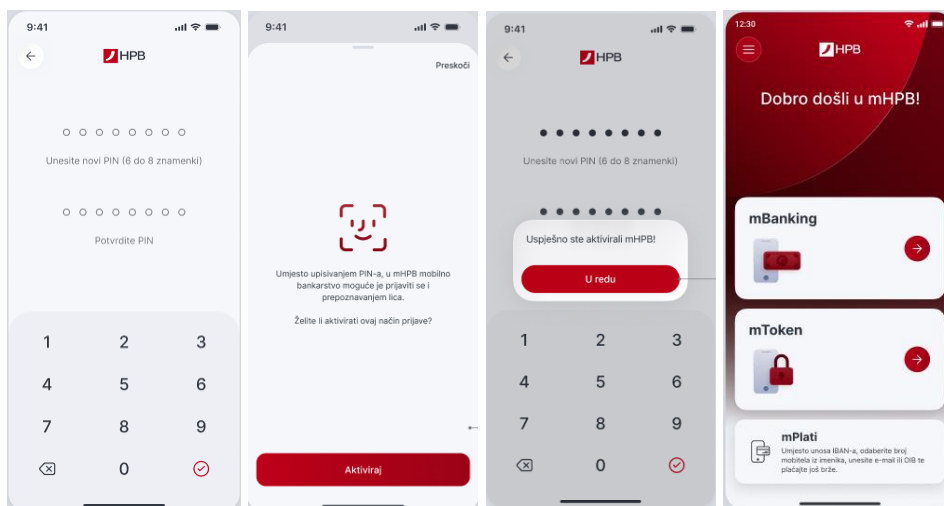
9:41

HPB

Unesite novi PIN (6 do 8 znamenki)

Potvrdite PIN

1 2 3
4 5 6
7 8 9
0

9:41

Preskoči

Umjesto upisivanjem PIN-a, u mHPB mobilno bankarstvo moguće je prijaviti se i prepoznavanjem lica.

Želite li aktivirati ovaj način prijave?

Aktiviraj

9:41

HPB

Unesite novi PIN (6 do 8 znamenki)

Uspješno ste aktivirali mHPB!

U redu

1 2 3
4 5 6
7 8 9
0

12:30

HPB

Dobro došli u mHPB!

mBanking

mToken

mPlati

Umjesto unosa IBAN-a, odaberite broj mobitela iz imenika, unesite e-mail ili OIB te plaćajte još brže.